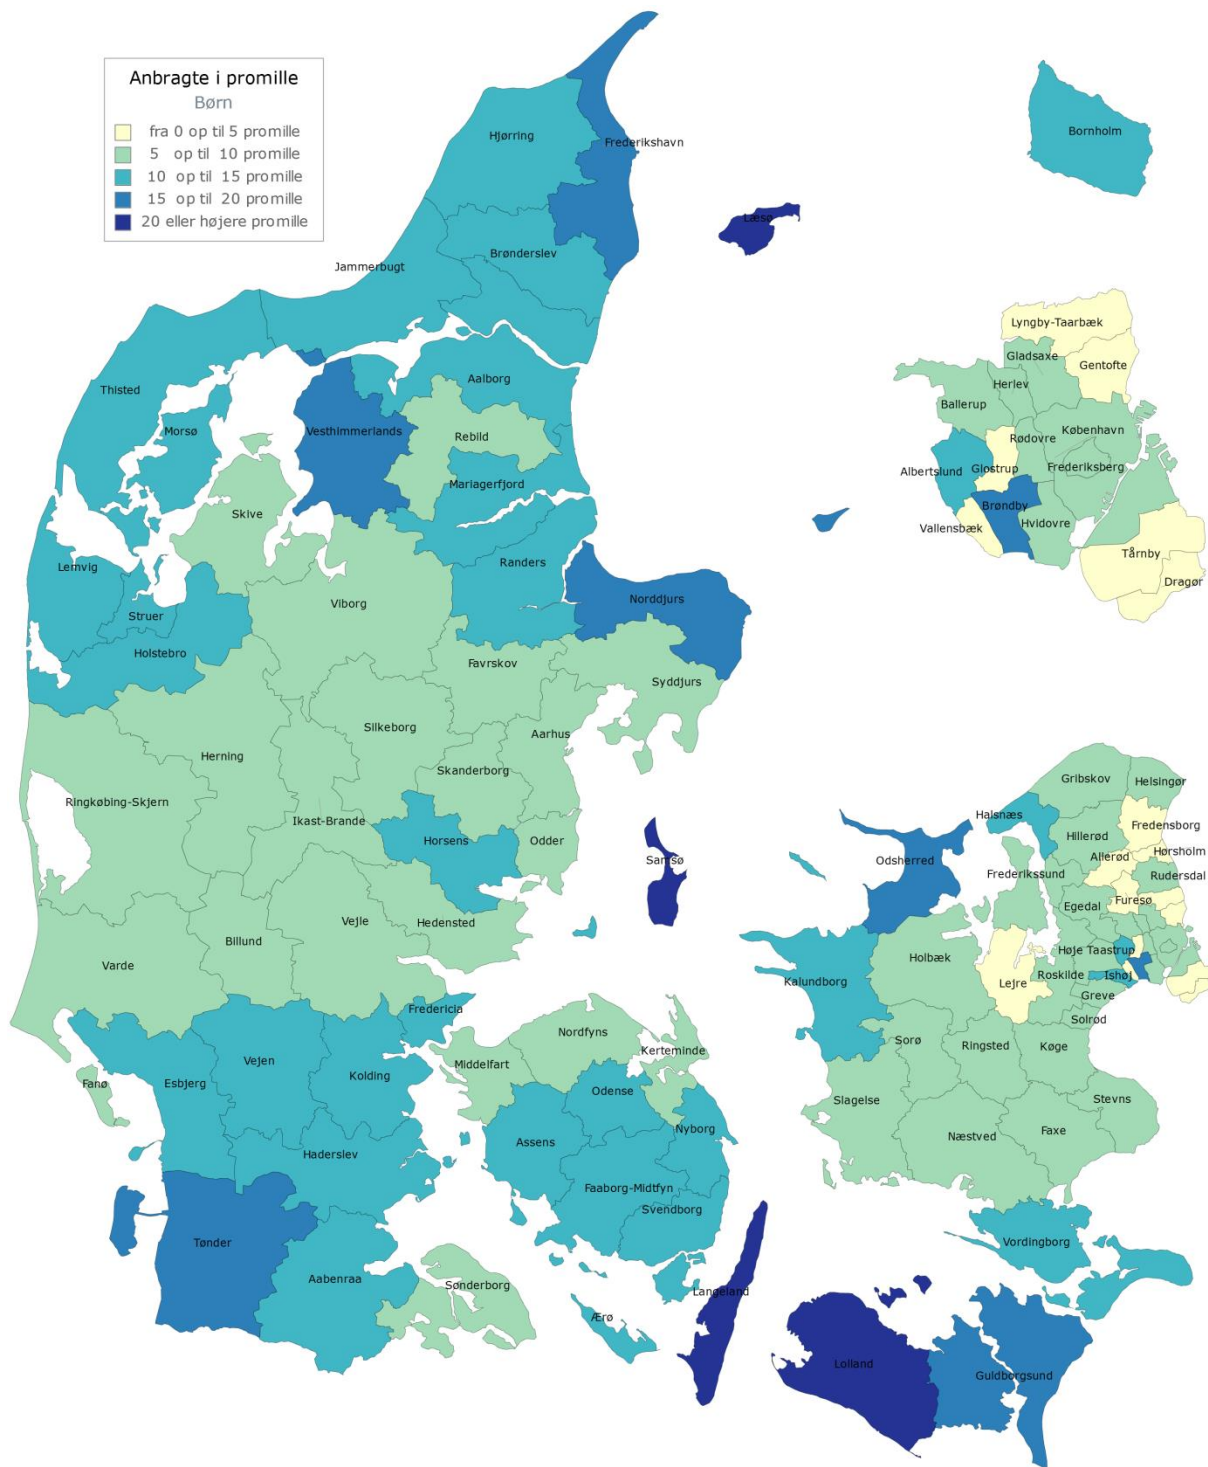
Anbragte i promille
Børn
fra 0 op til 5 promille
5 op til 10 promille
10 op til 15 promille
15 op til 20 promille
20 eller højere promille

Hjørring
Frederikshavn
Læsø
Bornholm
Brønderslev
Jammerbugt
Lyngby-Taarbæk
Gladsaxe
Gentofte
Herlev
Ballerup
Thisted
Aalborg
Morsø
Vesthimmerlands
Rebild
Rødovre
København
Albertslund
Glostrup
Frederiksberg
Mariagerfjord
Brøndby
Skive
Hvidovre
Vallensbæk
Tårnby
Dragør
Lemvig
Randers
Struer
Viborg
Norddjurs
Holstebro
Favrskov
Syddjurs
Silkeborg
Aarhus
Herning
Skanderborg
Ringkøbing-Skjern
Ikast-Brande
Gribskov
Helsingør
Halsnæs
Fredensborg
Hillerød
Horsens
Odder
Samsø
Odsherred
Allerød
Hørsholm
Frederikssund
Rudersdal
Furesø
Egedal
Vejle
Hedensted
Høje Taastrup
Billund
Holbæk
Roskilde
Ishøj
Lejre
Varde
Kalundborg
Greve
Solrød
Fredericia
Nordfyns
Kerteminde
Sorø
Ringsted
Køge
Vejen
Middelfart
Kolding
Fanø
Esbjerg
Odense
Slagelse
Stevns
Nyborg
Assens
Næstved
Faxe
Haderslev
Faaborg-Midtfyn
Svendborg
Tønder
Vordingborg
Aabenraa
Sønderborg
Langeland
Ærø
Lolland
Guldborgsund